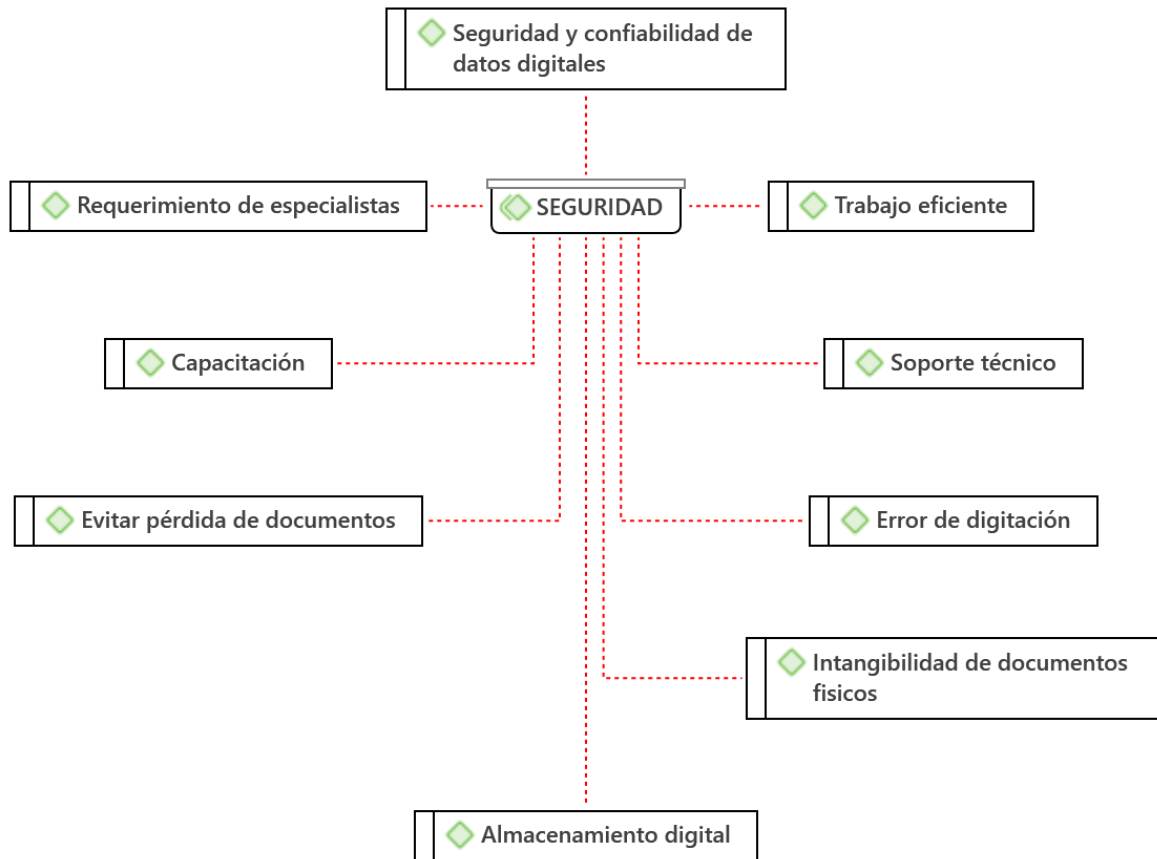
Seguridad y confiabilidad de datos digitales

Requerimiento de especialistas

SEGURIDAD

Trabajo eficiente

Capacitación

Soporte técnico

Evitar pérdida de documentos

Error de digitación

Intangibilidad de documentos fisicos

Almacenamiento digital